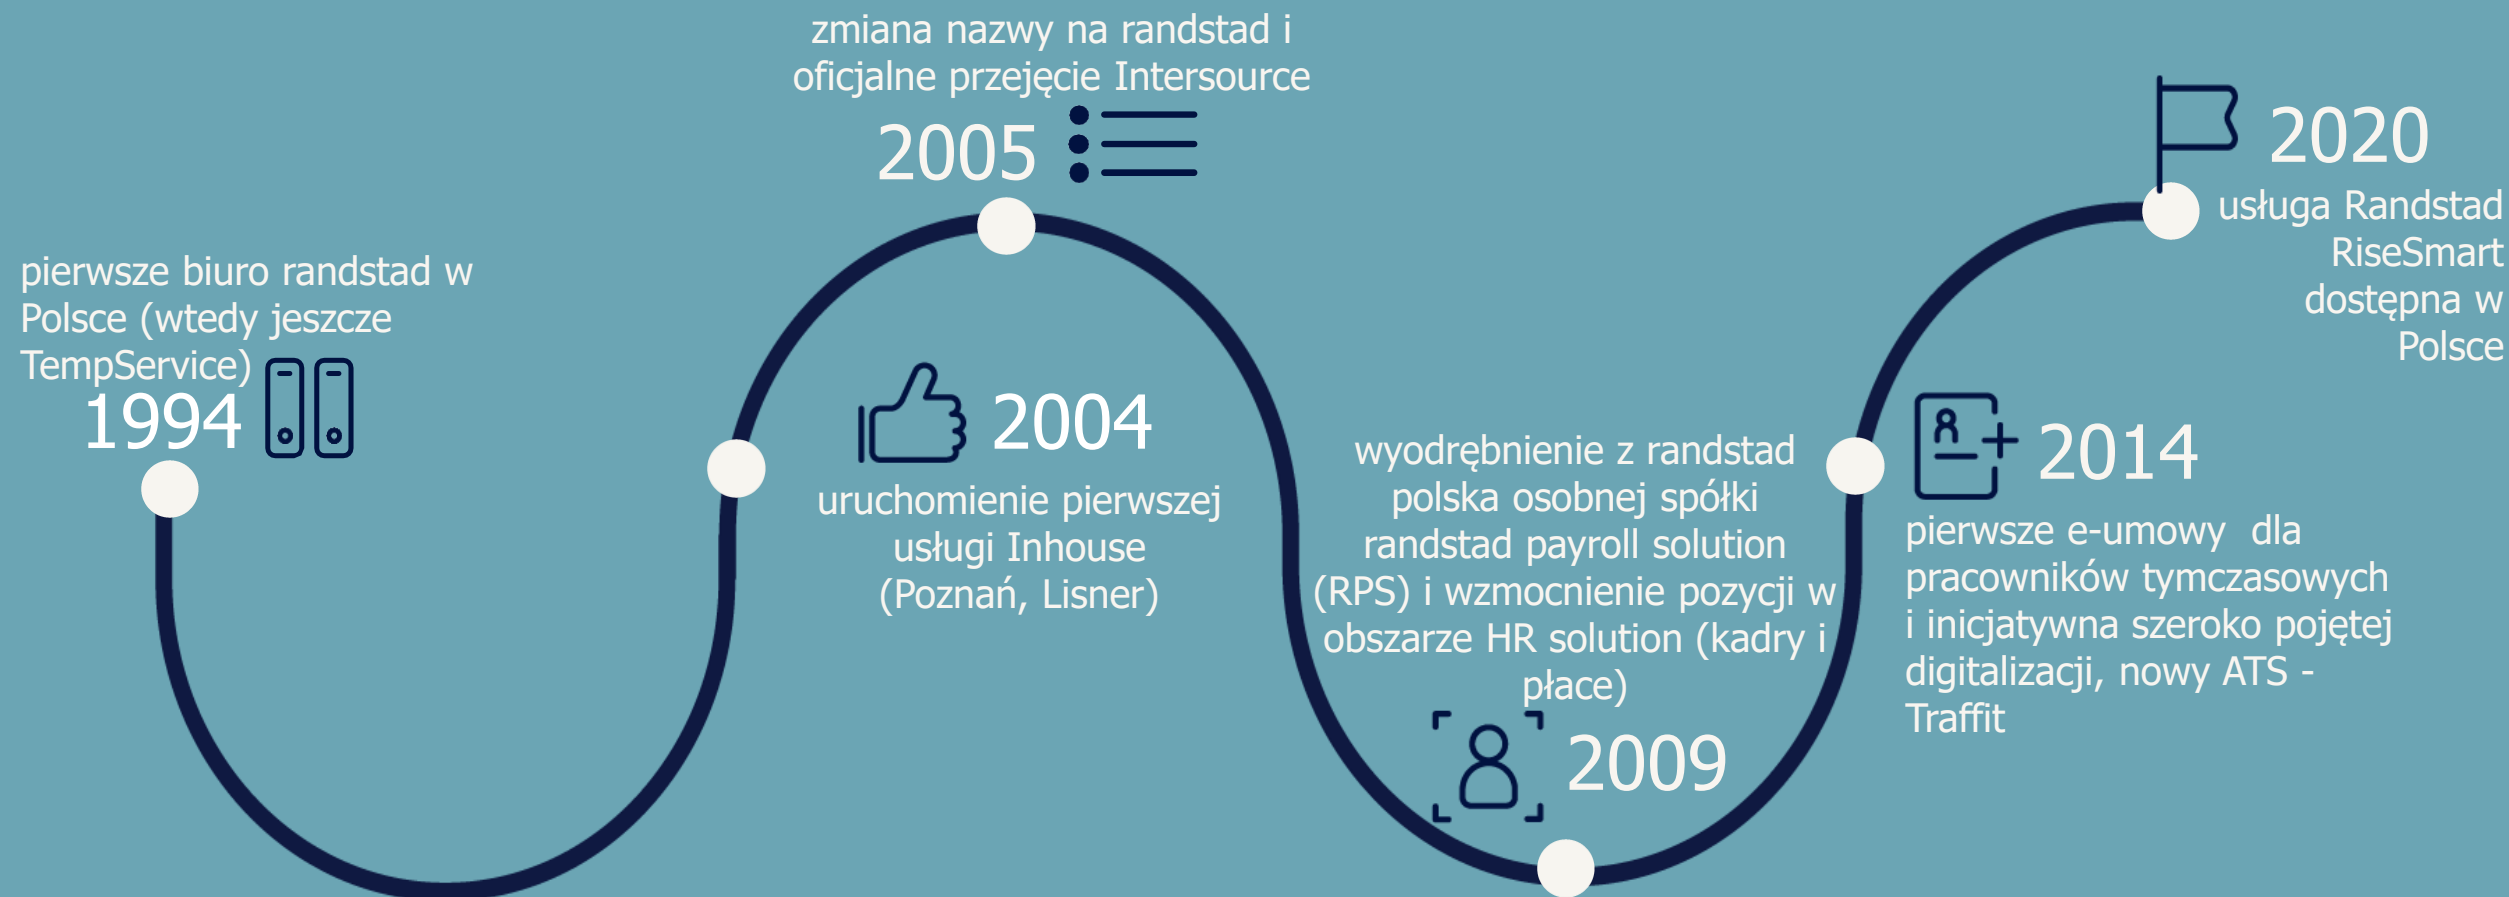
pierwsze biuro randstad w Polsce (wtedy jeszcze TempService)
1994

zmiana nazwy na randstad i oficjalne przejęcie Intersource
2005

2004
uruchomienie pierwszej usługi Inhouse (Poznań, Lisner)

wyodrębnienie z randstad polska osobnej spółki randstad payroll solution (RPS) i wzmocnienie pozycji w obszarze HR solution (kadry i płace)
2009

2014
pierwsze e-umowy dla pracowników tymczasowych i inicjatywna szeroko pojętej digitalizacji, nowy ATS - Traffit

2020
usługa Randstad RiseSmart dostępna w Polsce